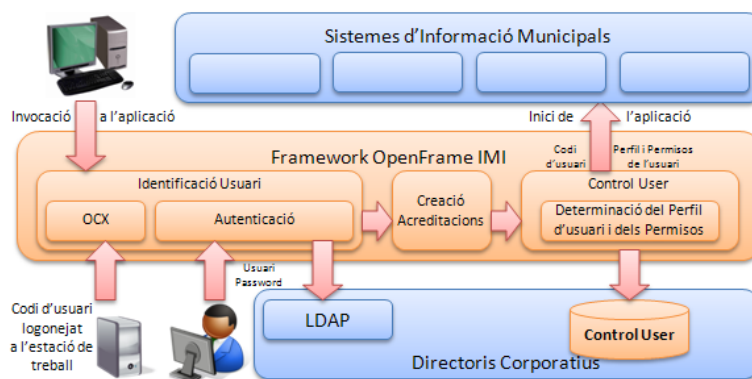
Sistemes d'Informació Municipals

Invocació a l'aplicació

Inici de l'aplicació

Framework OpenFrame IMI

Codi d'usuari

Perfil i Permisos de l'usuari

Identificació Usuari

OCX

Autenticació

Creació Acreditacions

Control User

Determinació del Perfil d'usuari i dels Permisos

Usuari Password

Codi d'usuari logonejat a l'estació de treball

LDAP

Control User

Directoris Corporatius